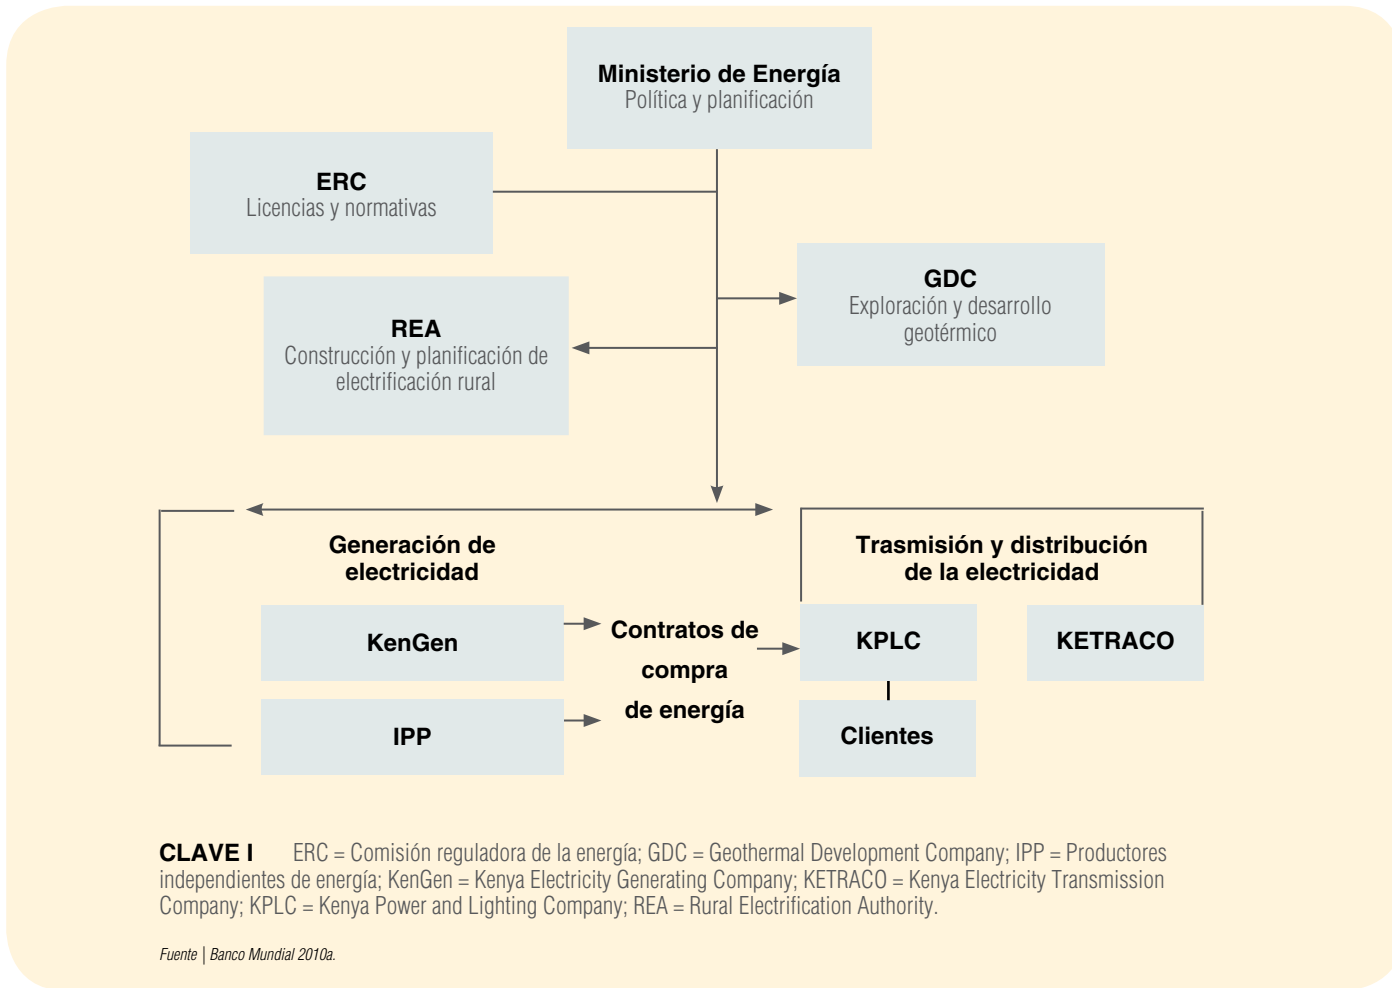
Ministerio de Energía
Política y planificación

ERC
Licencias y normativas

GDC
Exploración y desarrollo geotérmico

REA
Construcción y planificación de electrificación rural

Generación de electricidad

Trasmisión y distribución de la electricidad

KenGen

Contratos de compra de energía

KPLC

KETRACO

IPP

Clientes

**CLAVE I** ERC = Comisión reguladora de la energía; GDC = Geothermal Development Company; IPP = Productores independientes de energía; KenGen = Kenya Electricity Generating Company; KETRACO = Kenya Electricity Transmission Company; KPLC = Kenya Power and Lighting Company; REA = Rural Electrification Authority.

Fuente | Banco Mundial 2010a.